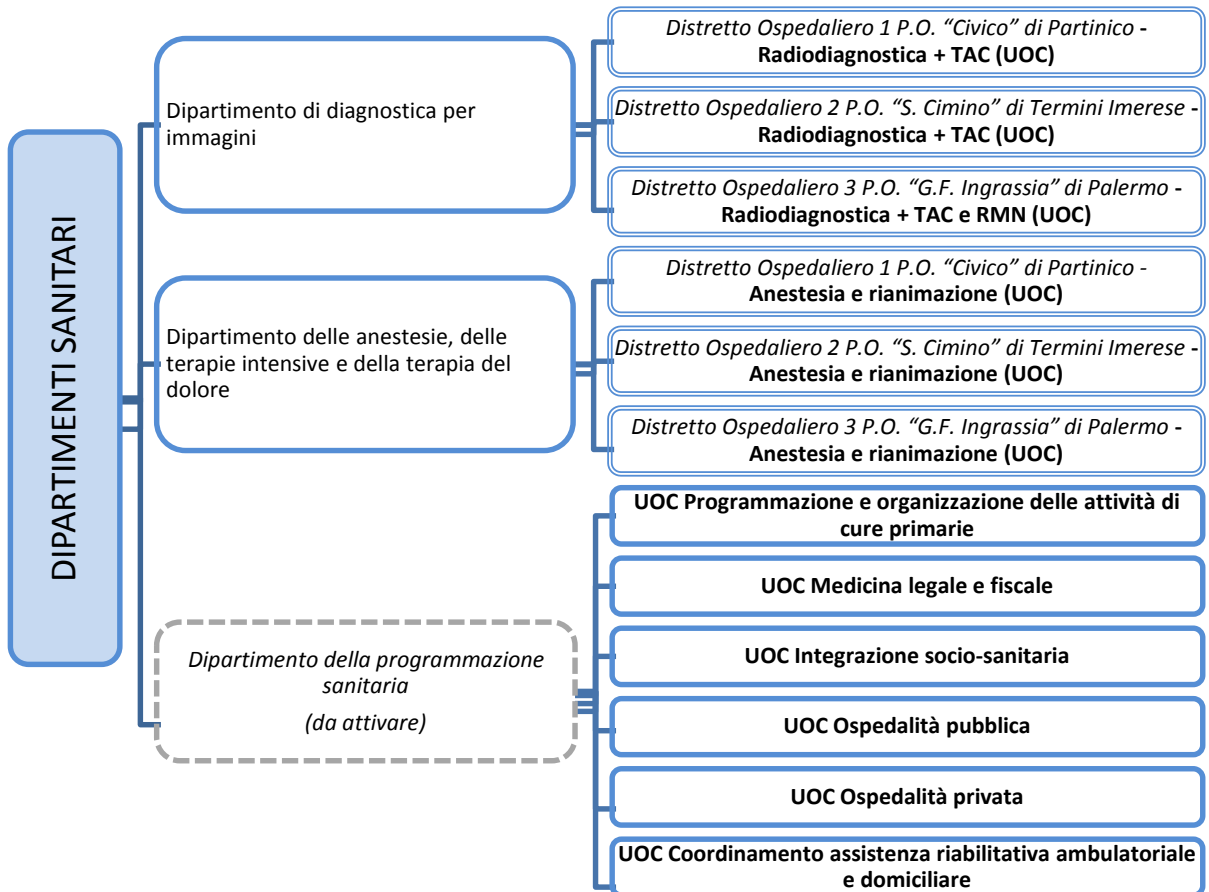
DIPARTIMENTI SANITARI

Dipartimento di diagnostica per immagini

Distretto Ospedaliero 1 P.O. "Civico" di Partinico - Radiodiagnostica + TAC (UOC)

Distretto Ospedaliero 2 P.O. "S. Cimino" di Termini Imerese - Radiodiagnostica + TAC (UOC)

Distretto Ospedaliero 3 P.O. "G.F. Ingrassia" di Palermo - Radiodiagnostica + TAC e RMN (UOC)

Dipartimento delle anestesie, delle terapie intensive e della terapia del dolore

Distretto Ospedaliero 1 P.O. "Civico" di Partinico - Anestesia e rianimazione (UOC)

Distretto Ospedaliero 2 P.O. "S. Cimino" di Termini Imerese - Anestesia e rianimazione (UOC)

Distretto Ospedaliero 3 P.O. "G.F. Ingrassia" di Palermo - Anestesia e rianimazione (UOC)

Dipartimento della programmazione sanitaria

(da attivare)

UOC Programmazione e organizzazione delle attività di cure primarie

UOC Medicina legale e fiscale

UOC Integrazione socio-sanitaria

UOC Ospedalità pubblica

UOC Ospedalità privata

UOC Coordinamento assistenza riabilitativa ambulatoriale e domiciliare